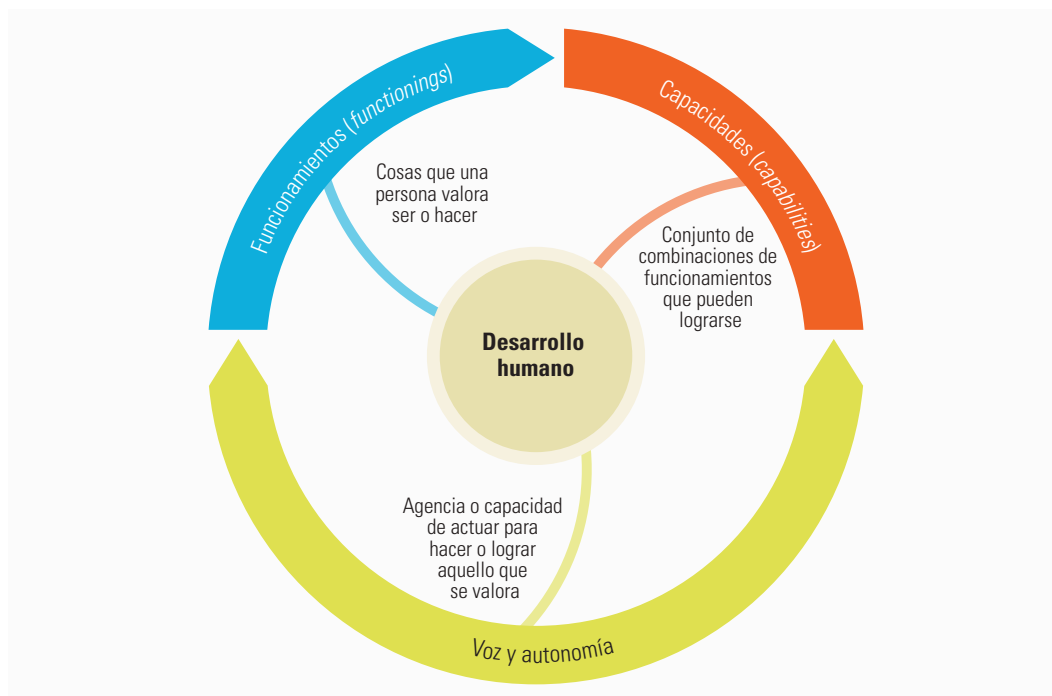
Funcionamientos (functionings)

Capacidades (capabilities)

Cosas que una persona valora ser o hacer

Conjunto de combinaciones de funcionamientos que pueden lograrse

Desarrollo humano

Agencia o capacidad de actuar para hacer o lograr aquello que se valora

Voz y autonomía